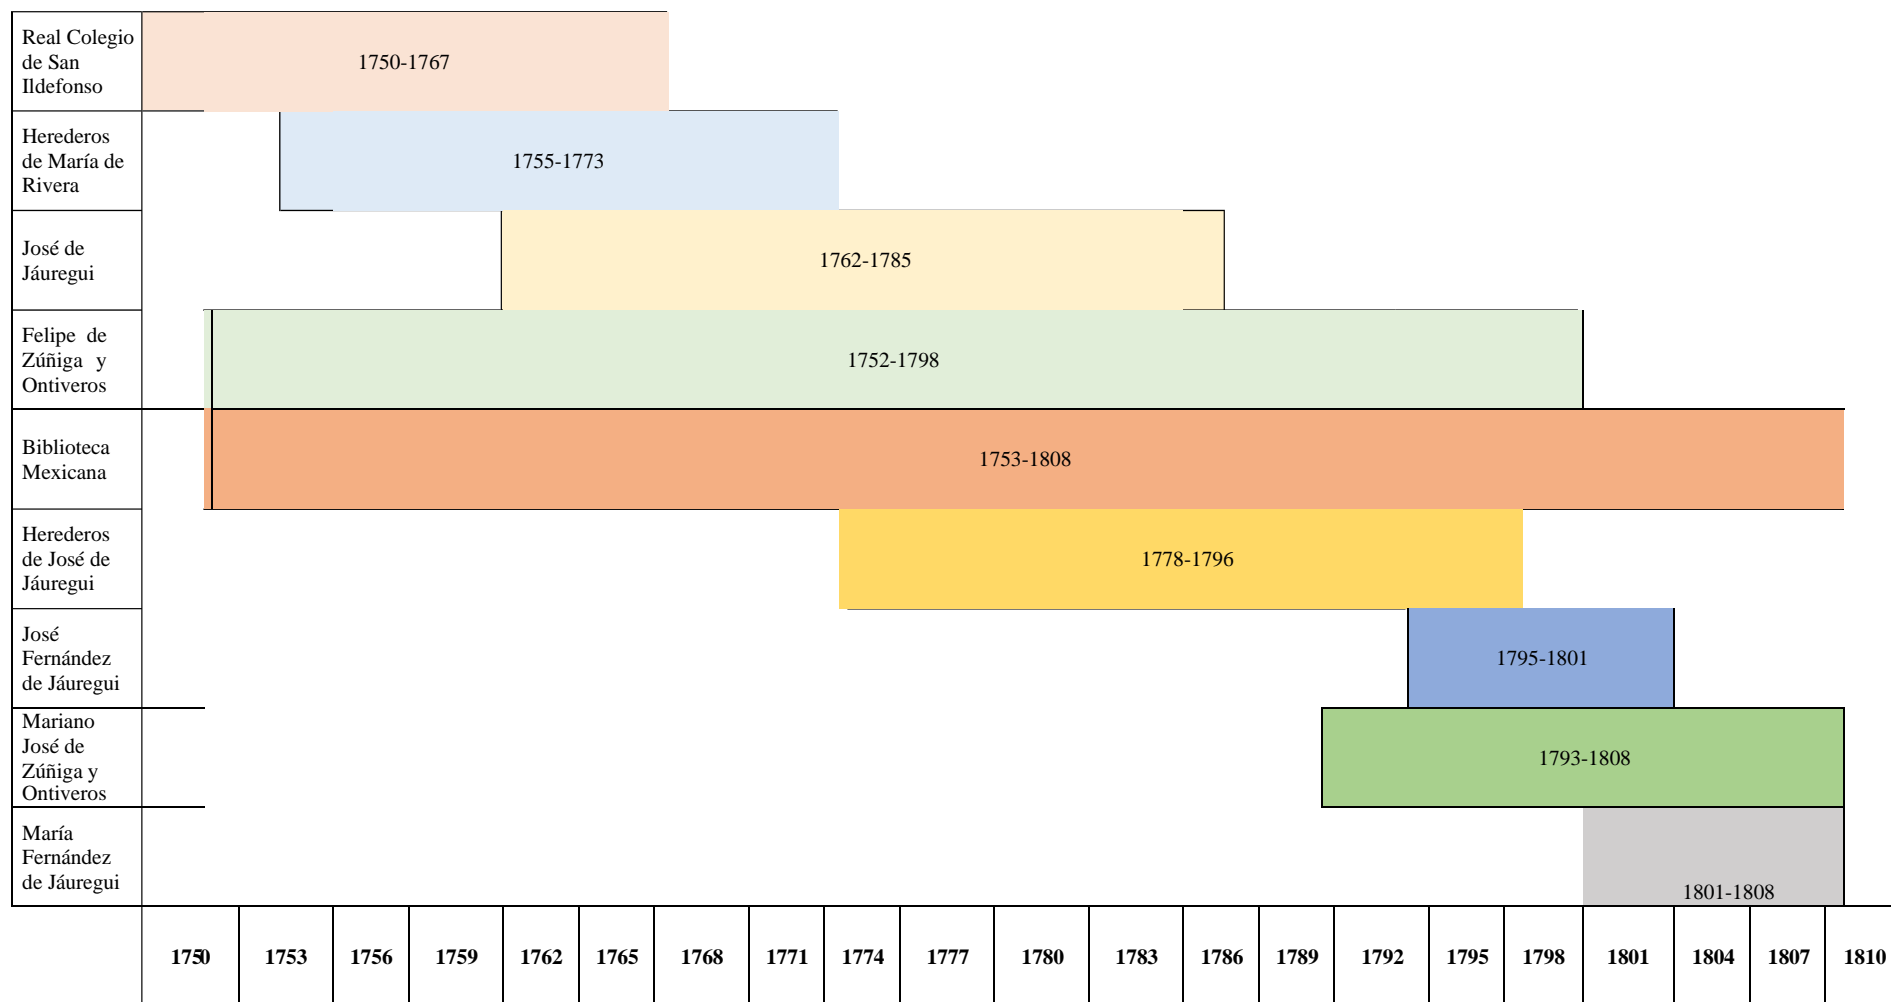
| | |
|---|---|
| Real Colegio de San Ildefonso | 1750-1767 |
| Herederos de María de Rivera | 1755-1773 |
| José de Jáuregui | 1762-1785 |
| Felipe de Zúñiga y Ontiveros | 1752-1798 |
| Biblioteca Mexicana | 1753-1808 |
| Herederos de José de Jáuregui | 1778-1796 |
| José Fernández de Jáuregui | 1795-1801 |
| Mariano José de Zúñiga y Ontiveros | 1793-1808 |
| María Fernández de Jáuregui | 1801-1808 |

1750 1753 1756 1759 1762 1765 1768 1771 1774 1777 1780 1783 1786 1789 1792 1795 1798 1801 1804 1807 1810